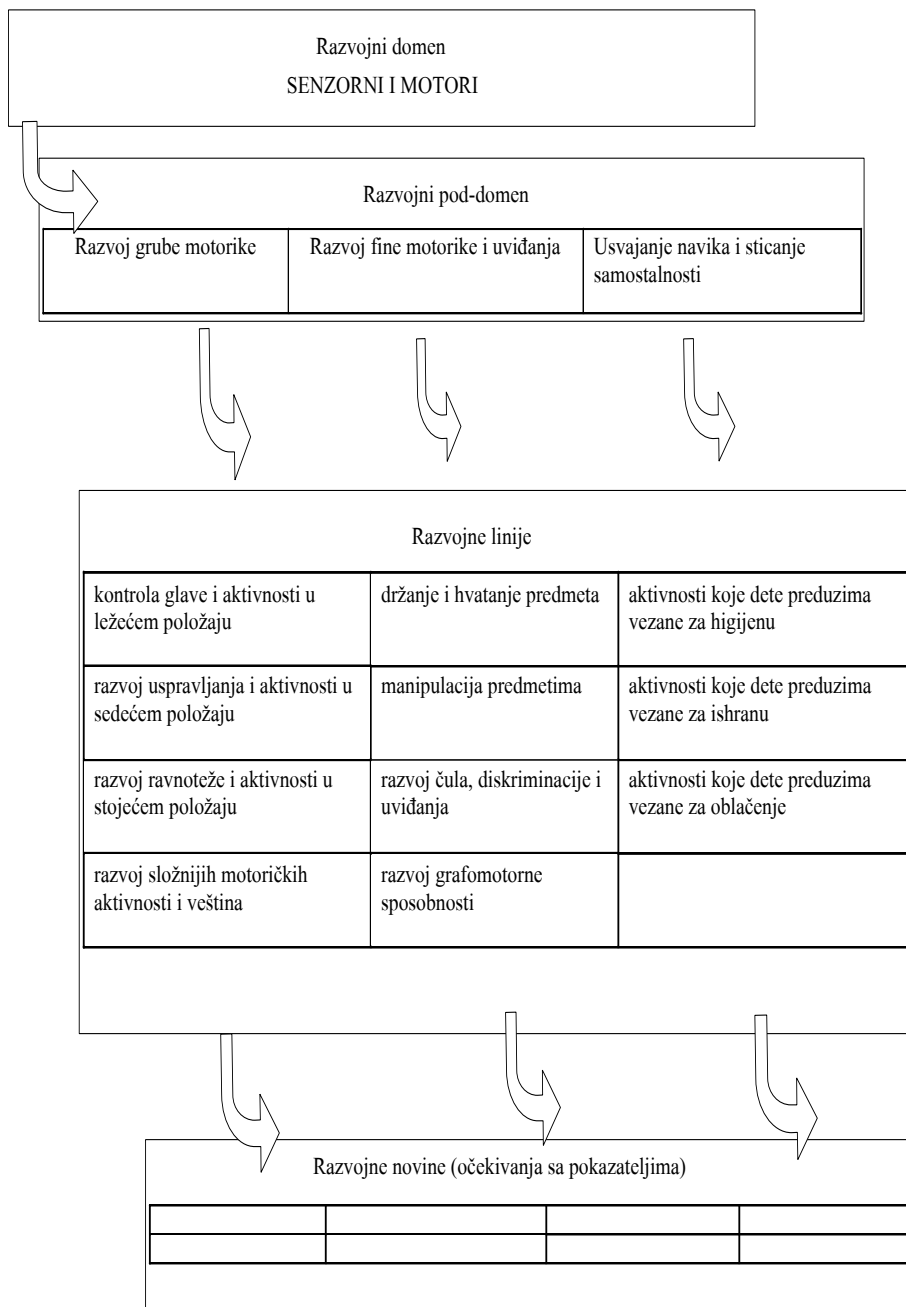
Razvojni domen
SENZORNI I MOTORI

Razvojni pod-domen

| Razvoj grube motorike | Razvoj fine motorike i uviđanja | Usvajanje navika i sticanje samostalnosti |
|---|---|---|

Razvojne linije

| kontrola glave i aktivnosti u ležećem položaju | držanje i hvatanje predmeta | aktivnosti koje dete preduzima vezane za higijenu |
|---|---|---|
| razvoj uspravljanja i aktivnosti u sedećem položaju | manipulacija predmetima | aktivnosti koje dete preduzima vezane za ishranu |
| razvoj ravnoteže i aktivnosti u stojećem položaju | razvoj čula, diskriminacije i uviđanja | aktivnosti koje dete preduzima vezane za oblačenje |
| razvoj složnijih motoričkih aktivnosti i veština | razvoj grafomotorne sposobnosti | |

Razvojne novine (očekivanja sa pokazateljima)

| | | | |
|---|---|---|---|
| | | | |